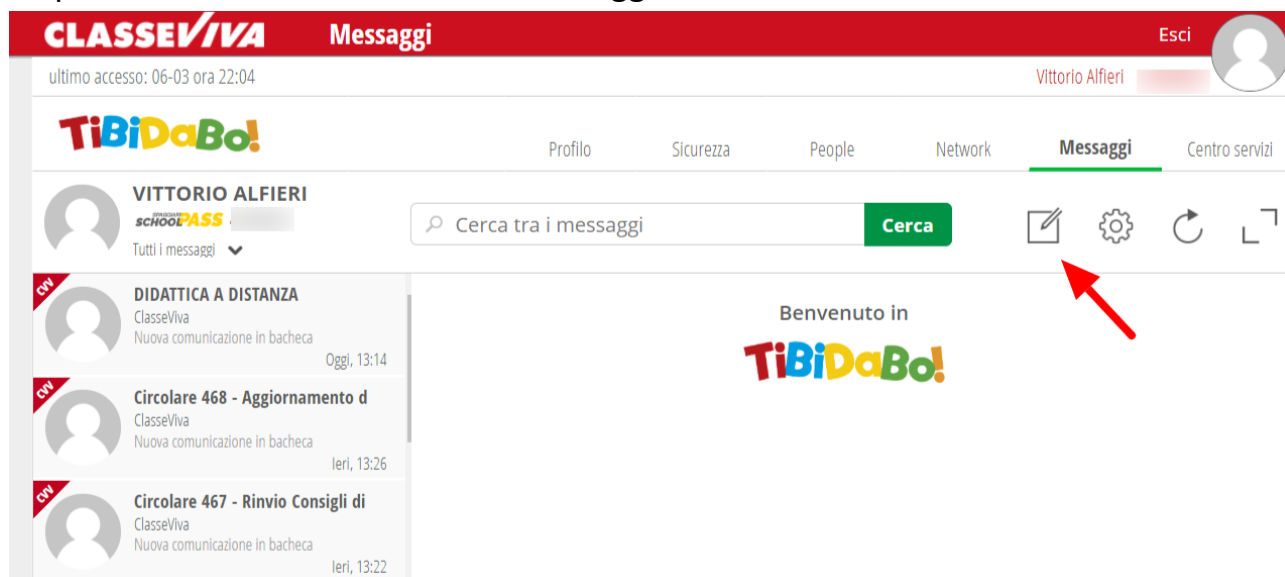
CLASSEVIVA Messaggi

Esci

ultimo accesso: 06-03 ora 22:04

Vittorio Alfieri

TiBiDaBo!

Profilo Sicurezza People Network Messaggi Centro servizi

VITTORIO ALFIERI

SCHOOLPASS

Tutti i messaggi

Cerca tra i messaggi

Cerca

CVV
DIDATTICA A DISTANZA
ClasseViva
Nuova comunicazione in bacheca
Oggi, 13:14

CVV
Circolare 468 - Aggiornamento d
ClasseViva
Nuova comunicazione in bacheca
Ieri, 13:26

CVV
Circolare 467 - Rinvio Consigli di
ClasseViva
Nuova comunicazione in bacheca
Ieri, 13:22

Benvenuto in

TiBiDaBo!